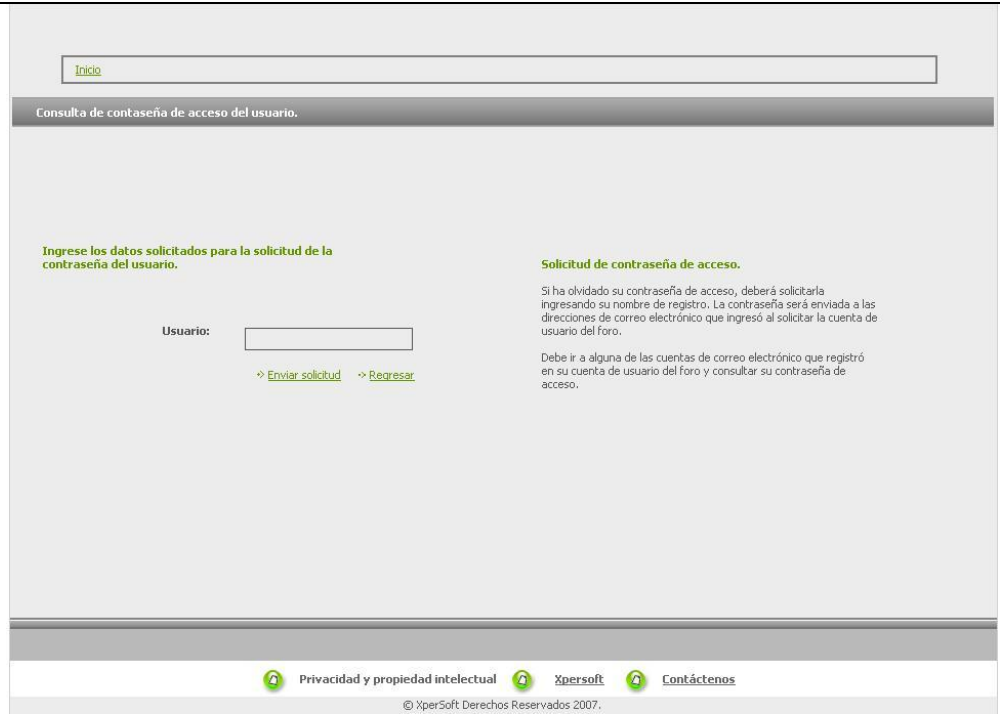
Inicio

Consulta de contaseña de acceso del usuario.

Ingrese los datos solicitados para la solicitud de la contraseña del usuario.

Usuario:

» Enviar solicitud » Regresar

Solicitud de contraseña de acceso.

Si ha olvidado su contraseña de acceso, deberá solicitarla ingresando su nombre de registro. La contraseña será enviada a las direcciones de correo electrónico que ingresó al solicitar la cuenta de usuario del foro.

Debe ir a alguna de las cuentas de correo electrónico que registró en su cuenta de usuario del foro y consultar su contraseña de acceso.

Privacidad y propiedad intelectual Xpersoft Contáctenos

© XperSoft Derechos Reservados 2007.